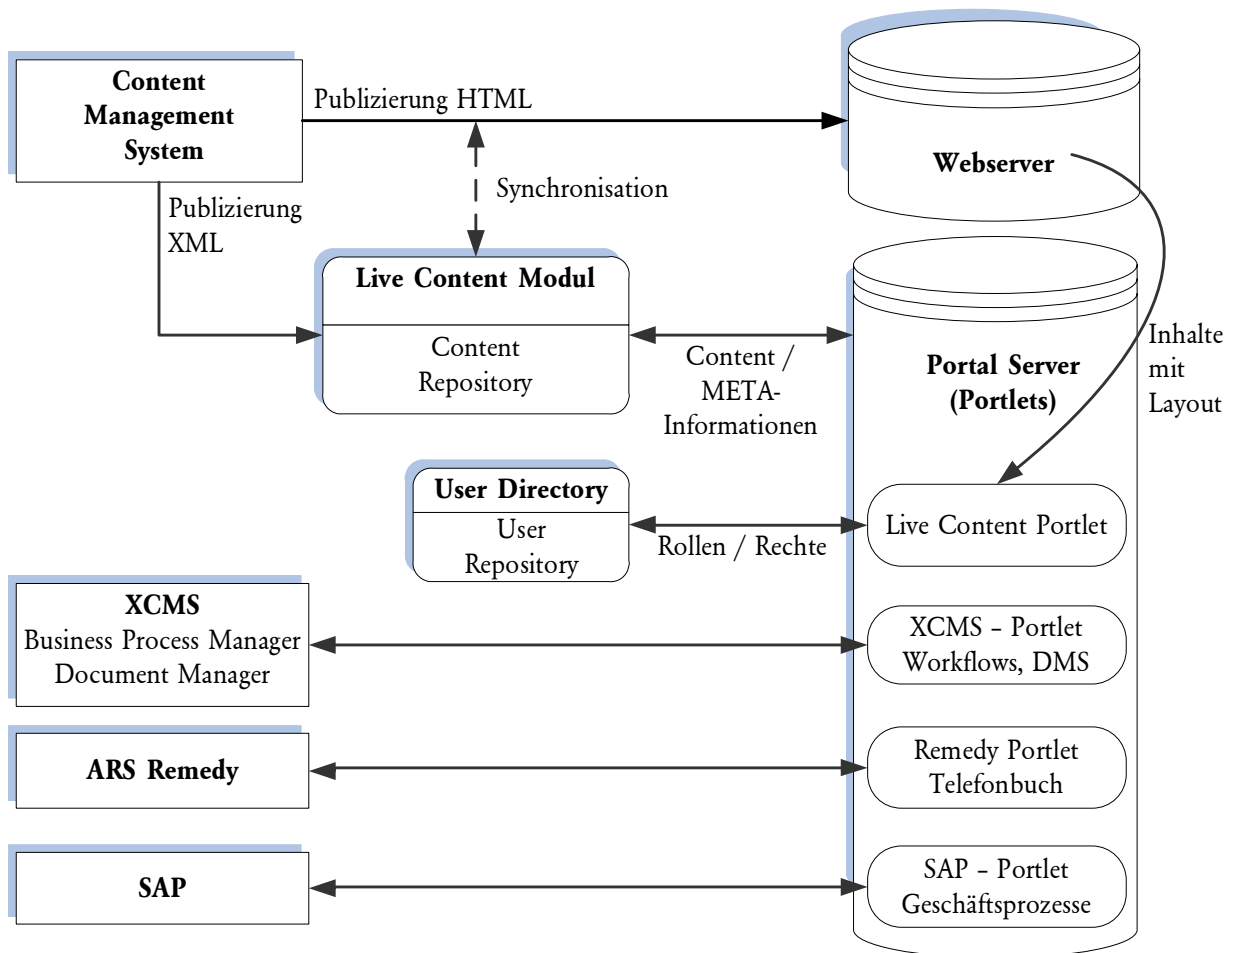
Content Management System

Publizierung HTML

Webserver

Synchronisation

Publizierung XML

Live Content Modul

Content Repository

Content / META-Informationen

Portal Server (Portlets)

Inhalte mit Layout

User Directory

User Repository

Rollen / Rechte

Live Content Portlet

XCMS
Business Process Manager
Document Manager

XCMS - Portlet
Workflows, DMS

ARS Remedy

Remedy Portlet
Telefonbuch

SAP

SAP - Portlet
Geschäftsprozesse